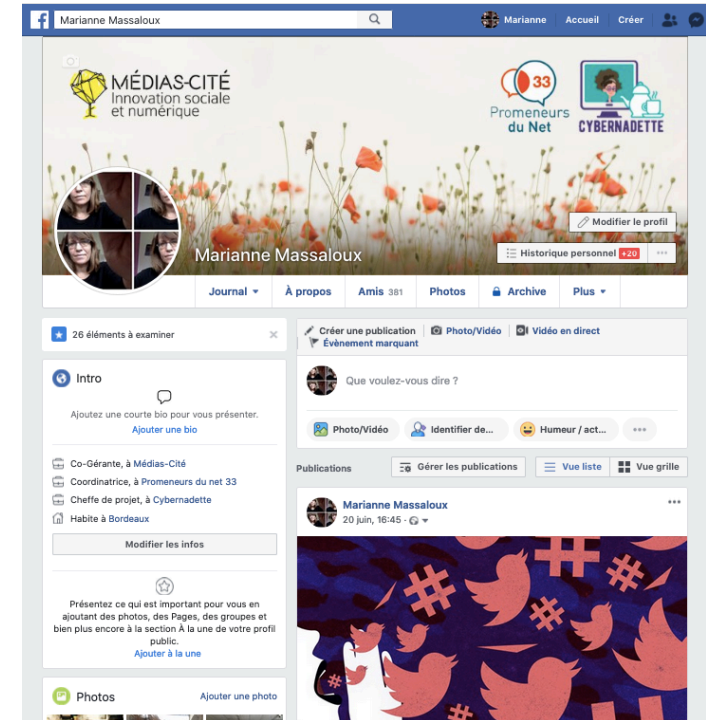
Marianne Massaloux

Marianne Accueil Créer

MÉDIAS-CITÉ
Innovation sociale et numérique

33
Promeneurs du Net

CYBERNADETTE

Modifier le profil

Marianne Massaloux

Historique personnel +20 •••

Journal ▾ À propos Amis 381 Photos Archive Plus ▾

26 éléments à examiner ×

Intro

Ajoutez une courte bio pour vous présenter.
Ajouter une bio

Co-Gérante, à Médias-Cité
Coordinatrice, à Promeneurs du net 33
Cheffe de projet, à Cybernadette
Habite à Bordeaux

Modifier les infos

Présentez ce qui est important pour vous en ajoutant des photos, des Pages, des groupes et bien plus encore à la section À la une de votre profil public.
Ajouter à la une

Photos Ajouter une photo

Créer une publication Photo/Vidéo Vidéo en direct
Évènement marquant

Que voulez-vous dire ?

Photo/Vidéo Identifier de... Humeur / act... •••

Publications Gérer les publications Vue liste Vue grille

Marianne Massaloux •••
20 juin, 16:45 ·